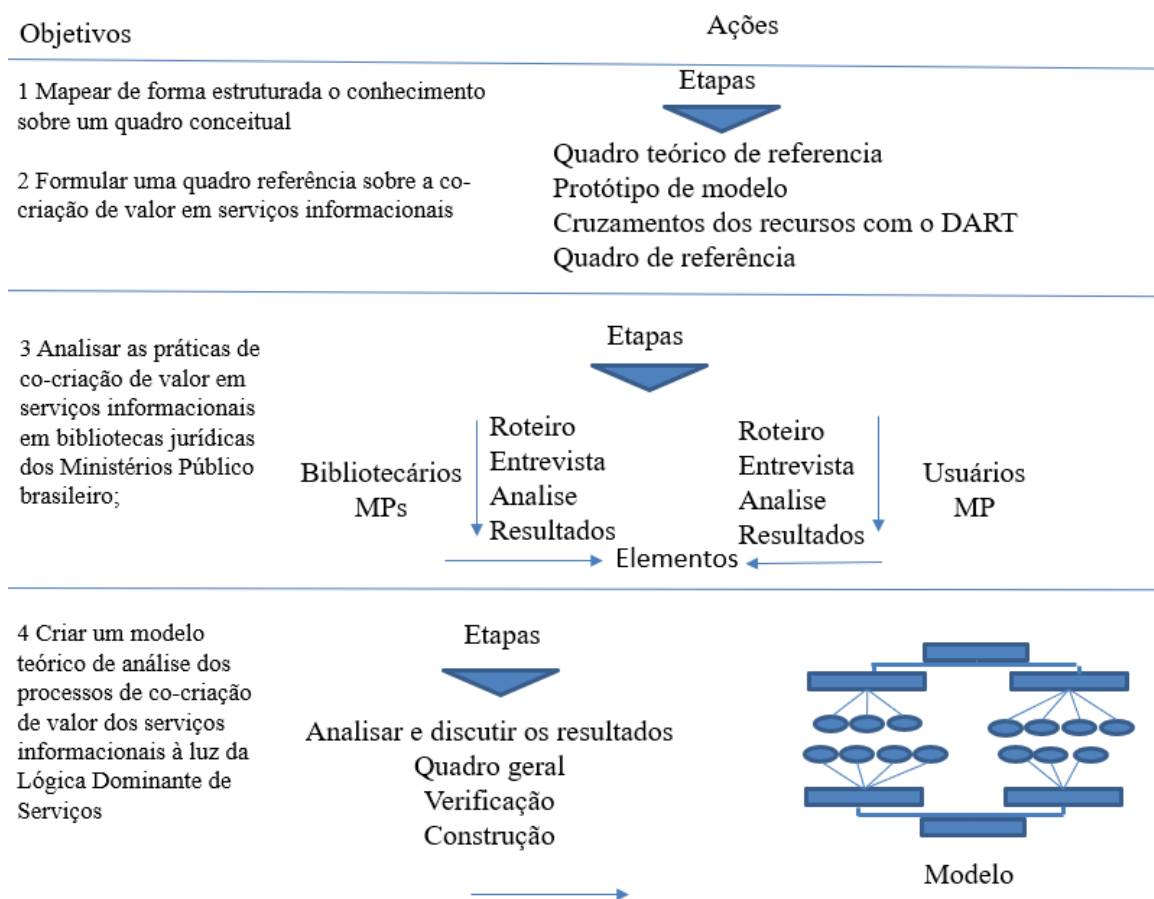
Objetivos

Ações

1 Mapear de forma estruturada o conhecimento sobre um quadro conceitual

2 Formular uma quadro referência sobre a co-criação de valor em serviços informacionais

Etapas

Quadro teórico de referencia
Protótipo de modelo
Cruzamentos dos recursos com o DART
Quadro de referência

3 Analisar as práticas de co-criação de valor em serviços informacionais em bibliotecas jurídicas dos Ministérios Público brasileiro;

Etapas

Bibliotecários MPs

Roteiro
Entrevista
Analise
Resultados

Roteiro
Entrevista
Analise
Resultados

Usuários MP

Elementos

4 Criar um modelo teórico de análise dos processos de co-criação de valor dos serviços informacionais à luz da Lógica Dominante de Serviços

Etapas

Analisar e discutir os resultados
Quadro geral
Verificação
Construção

Modelo